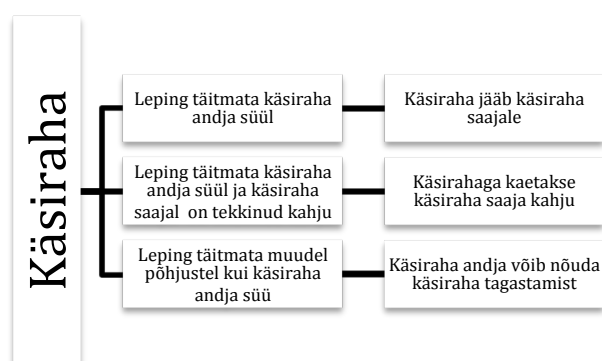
Käsiraha

Leping täitmata käsiraha andja süül

Käsiraha jääb käsiraha saajale

Leping täitmata käsiraha andja süül ja käsiraha saajal on tekkinud kahju

Käsirahaga kaetakse käsiraha saaja kahju

Leping täitmata muudel põhjustel kui käsiraha andja süü

Käsiraha andja võib nõuda käsiraha tagastamist